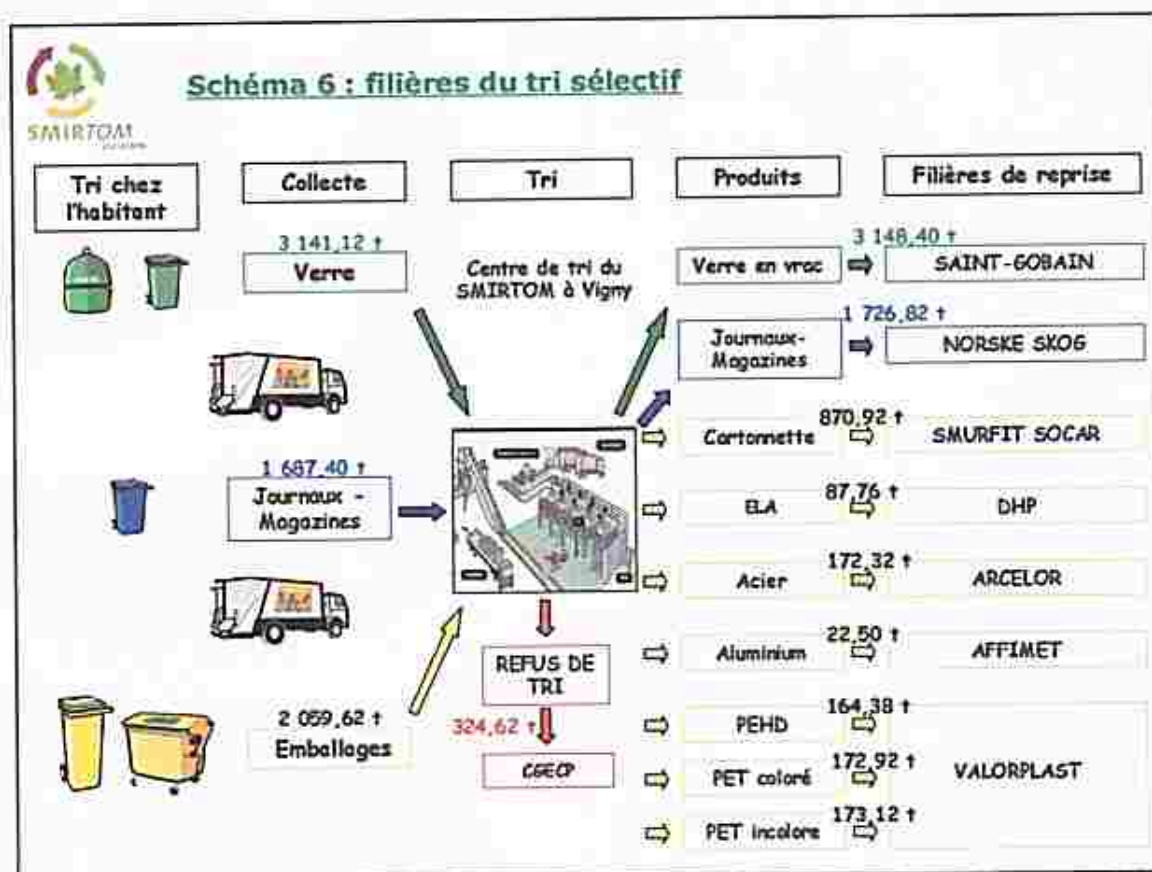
SMIRTOM

Schéma 6 : filières du tri sélectif

Tri chez l'habitant

Collecte

Tri

Produits

Filières de reprise

3 141,12 t
Verre

Centre de tri du SMIRTOM à Vigny

Verre en vrac
3 148,40 t
SAINT-GOBAIN

Journaux-Magazines
1 726,82 t
NORSKE SKOG

1 687,40 t
Journaux - Magazines

Cartonnette
870,92 t
SMURFIT SOCAR

ELA
87,76 t
DHP

Acier
172,32 t
ARCELOR

Aluminium
22,50 t
AFFIMET

REFUS DE TRI

2 059,62 t
Emballages

324,62 t
CGECP

PEHD
164,38 t

PET coloré
172,92 t

PET incolore
173,12 t

VALORPLAST